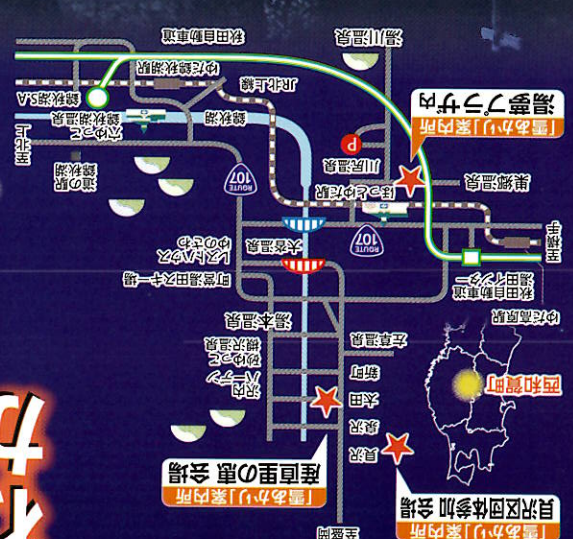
秋田自動車道
湯川温泉
ゆだ錦秋湖駅
錦秋湖S.A
JR北上線
北上
ゆだ錦秋湖温泉
ほっとゆだ
道の駅錦秋湖
錦秋湖
「雪あかり」案内所
湯夢プラザ内
川尻温泉
ほっとゆだ駅
巣郷温泉
ROUTE 107
ROUTE 107
大沓温泉
ゆだ高原
ゆだ高原
レストハウス
ゆだ高原スキー場
湯田インター
秋田自動車道
横手
湯本温泉
砂ゆっこ
湯本
湯ノ沢温泉
ゆだ高原
スキー場
左草温泉
新町
大石
長松
沢内
「雪あかり」案内所
碧祥寺の里 会場
「雪あかり」案内所
沢内体育館 会場
西和賀町